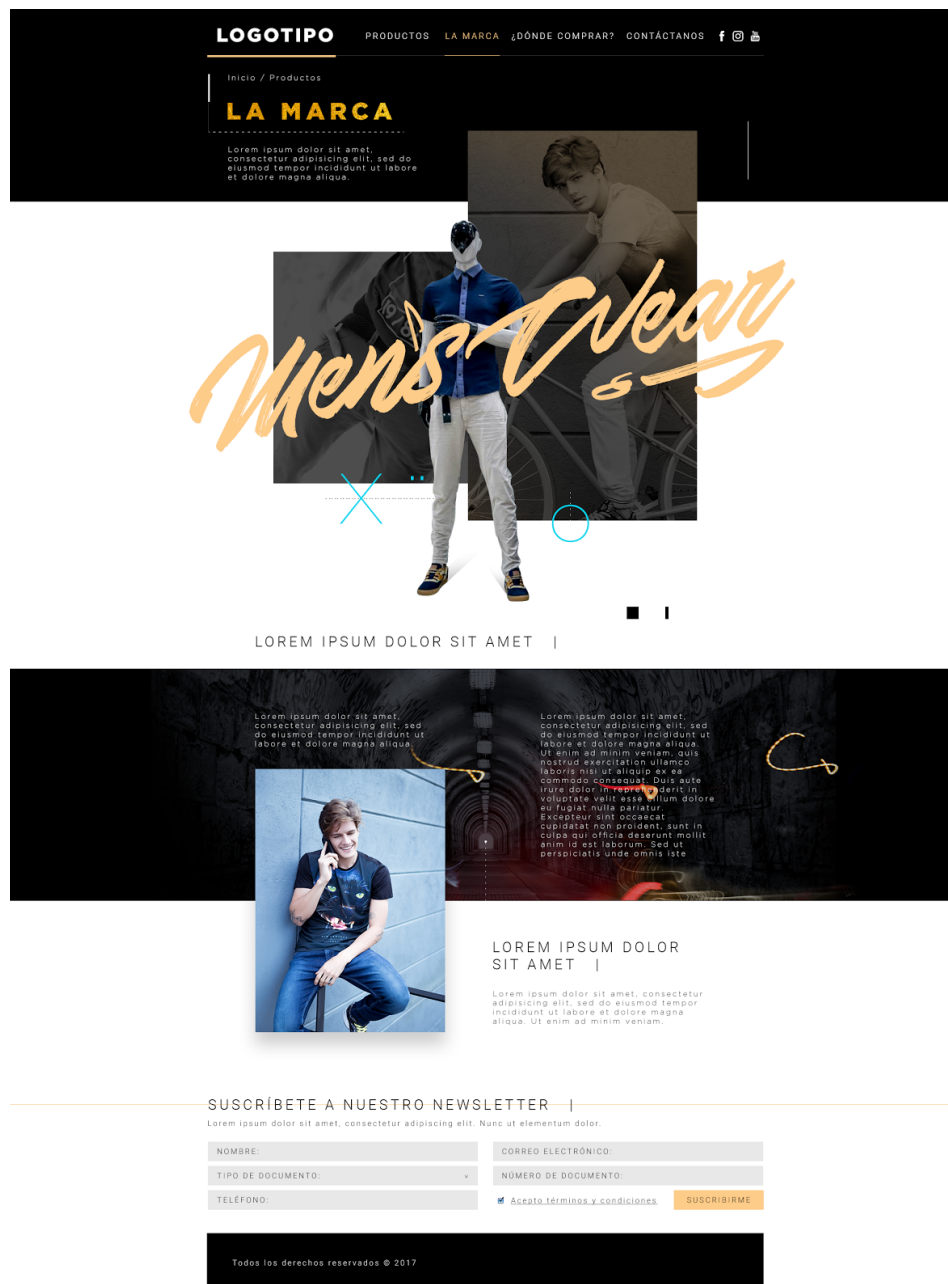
LOGOTIPO

PRODUCTOS LA MARCA ¿DÓNDE COMPRAR? CONTÁCTANOS

Inicio / Productos

LA MARCA

Lorem ipsum dolor sit amet, consectetur adipisicing elit, sed do eiusmod tempor incididunt ut labore et dolore magna aliqua.

Mens Wear

LOREM IPSUM DOLOR SIT AMET |

Lorem ipsum dolor sit amet, consectetur adipisicing elit, sed do eiusmod tempor incididunt ut labore et dolore magna aliqua.

Lorem ipsum dolor sit amet, consectetur adipisicing elit, sed do eiusmod tempor incididunt ut labore et dolore magna aliqua. Ut enim ad minim veniam, quis nostrud exercitation ullamco laboris nisi ut aliquip ex ea commodo consequat. Duis aute irure dolor in reprehenderit in voluptate velit esse cillum dolore eu fugiat nulla pariatur. Excepteur sint occaecat cupidatat non proident, sunt in culpa qui officia deserunt mollit anim id est laborum. Sed ut perspiciatis unde omnis iste

LOREM IPSUM DOLOR SIT AMET |

Lorem ipsum dolor sit amet, consectetur adipisicing elit, sed do eiusmod tempor incididunt ut labore et dolore magna aliqua. Ut enim ad minim veniam.

SUSCRÍBETE A NUESTRO NEWSLETTER |

Lorem ipsum dolor sit amet, consectetur adipiscing elit. Nunc ut elementum dolor.

NOMBRE:

CORREO ELECTRÓNICO:

TIPO DE DOCUMENTO:

NÚMERO DE DOCUMENTO:

TELÉFONO:

Acepto términos y condiciones

SUSCRIBIRME

Todos los derechos reservados © 2017